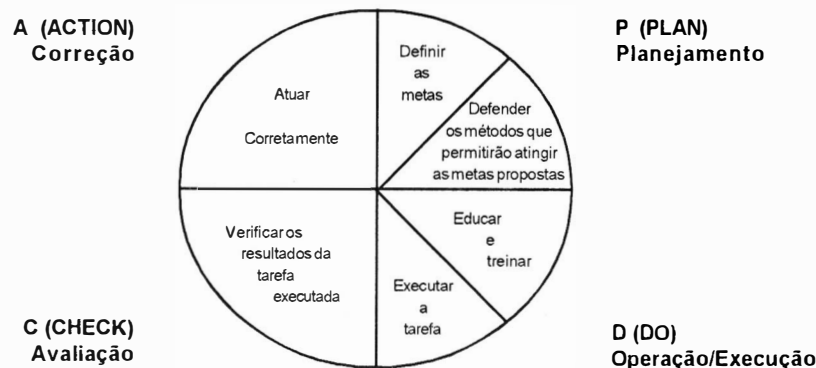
A (ACTION)
Correção

P (PLAN)
Planejamento

Atuar

Corretamente

Definir as metas

Defender os métodos que permitirão atingir as metas propostas

Educar e treinar

Executar a tarefa

Verificar os resultados da tarefa executada

C (CHECK)
Avaliação

D (DO)
Operação/Execução